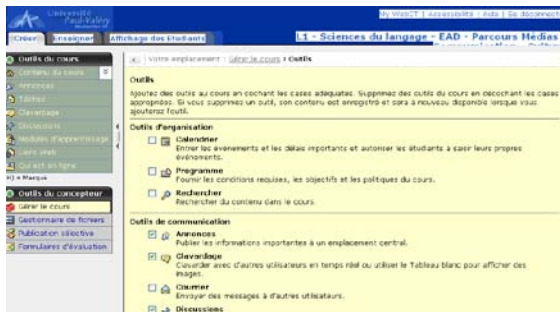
Université Paul-Valéry

My WebCT | Accessibilité | Aide | Se déconnecter

Créer | Enseigner | Affichage des étudiants

L1 - Sciences du langage - EAD - Parcours Medias Communication - Culture

Outils du cours
Contenu du cours
Annonces
Tâches
Clavardage
Discussions
Modules d'apprentissage
Liens web
Qui est en ligne
(c) = Masqué

Outils du concepteur
Gérer le cours
Gestionnaire de fichiers
Publication sélective
Formulaires d'évaluation

Votre emplacement : Gérer le cours > Outils

Outils

Ajoutez des outils au cours en cochant les cases adéquates. Supprimez des outils du cours en décochant les cases appropriées. Si vous supprimez un outil, son contenu est enregistré et sera à nouveau disponible lorsque vous ajouterez l'outil.

Outils d'organisation

Calendrier
Entrer les événements et les délais importants et autoriser les étudiants à créer leurs propres événements.

Programme
Fournir les conditions requises, les objectifs et les politiques du cours.

Rechercher
Rechercher du contenu dans le cours.

Outils de communication

Annonces
Publier les informations importantes à un emplacement central.

Clavardage
Clavarder avec d'autres utilisateurs en temps réel ou utiliser le Tableau blanc pour afficher des images.

Courrier
Envoyer des messages à d'autres utilisateurs.

Discussions